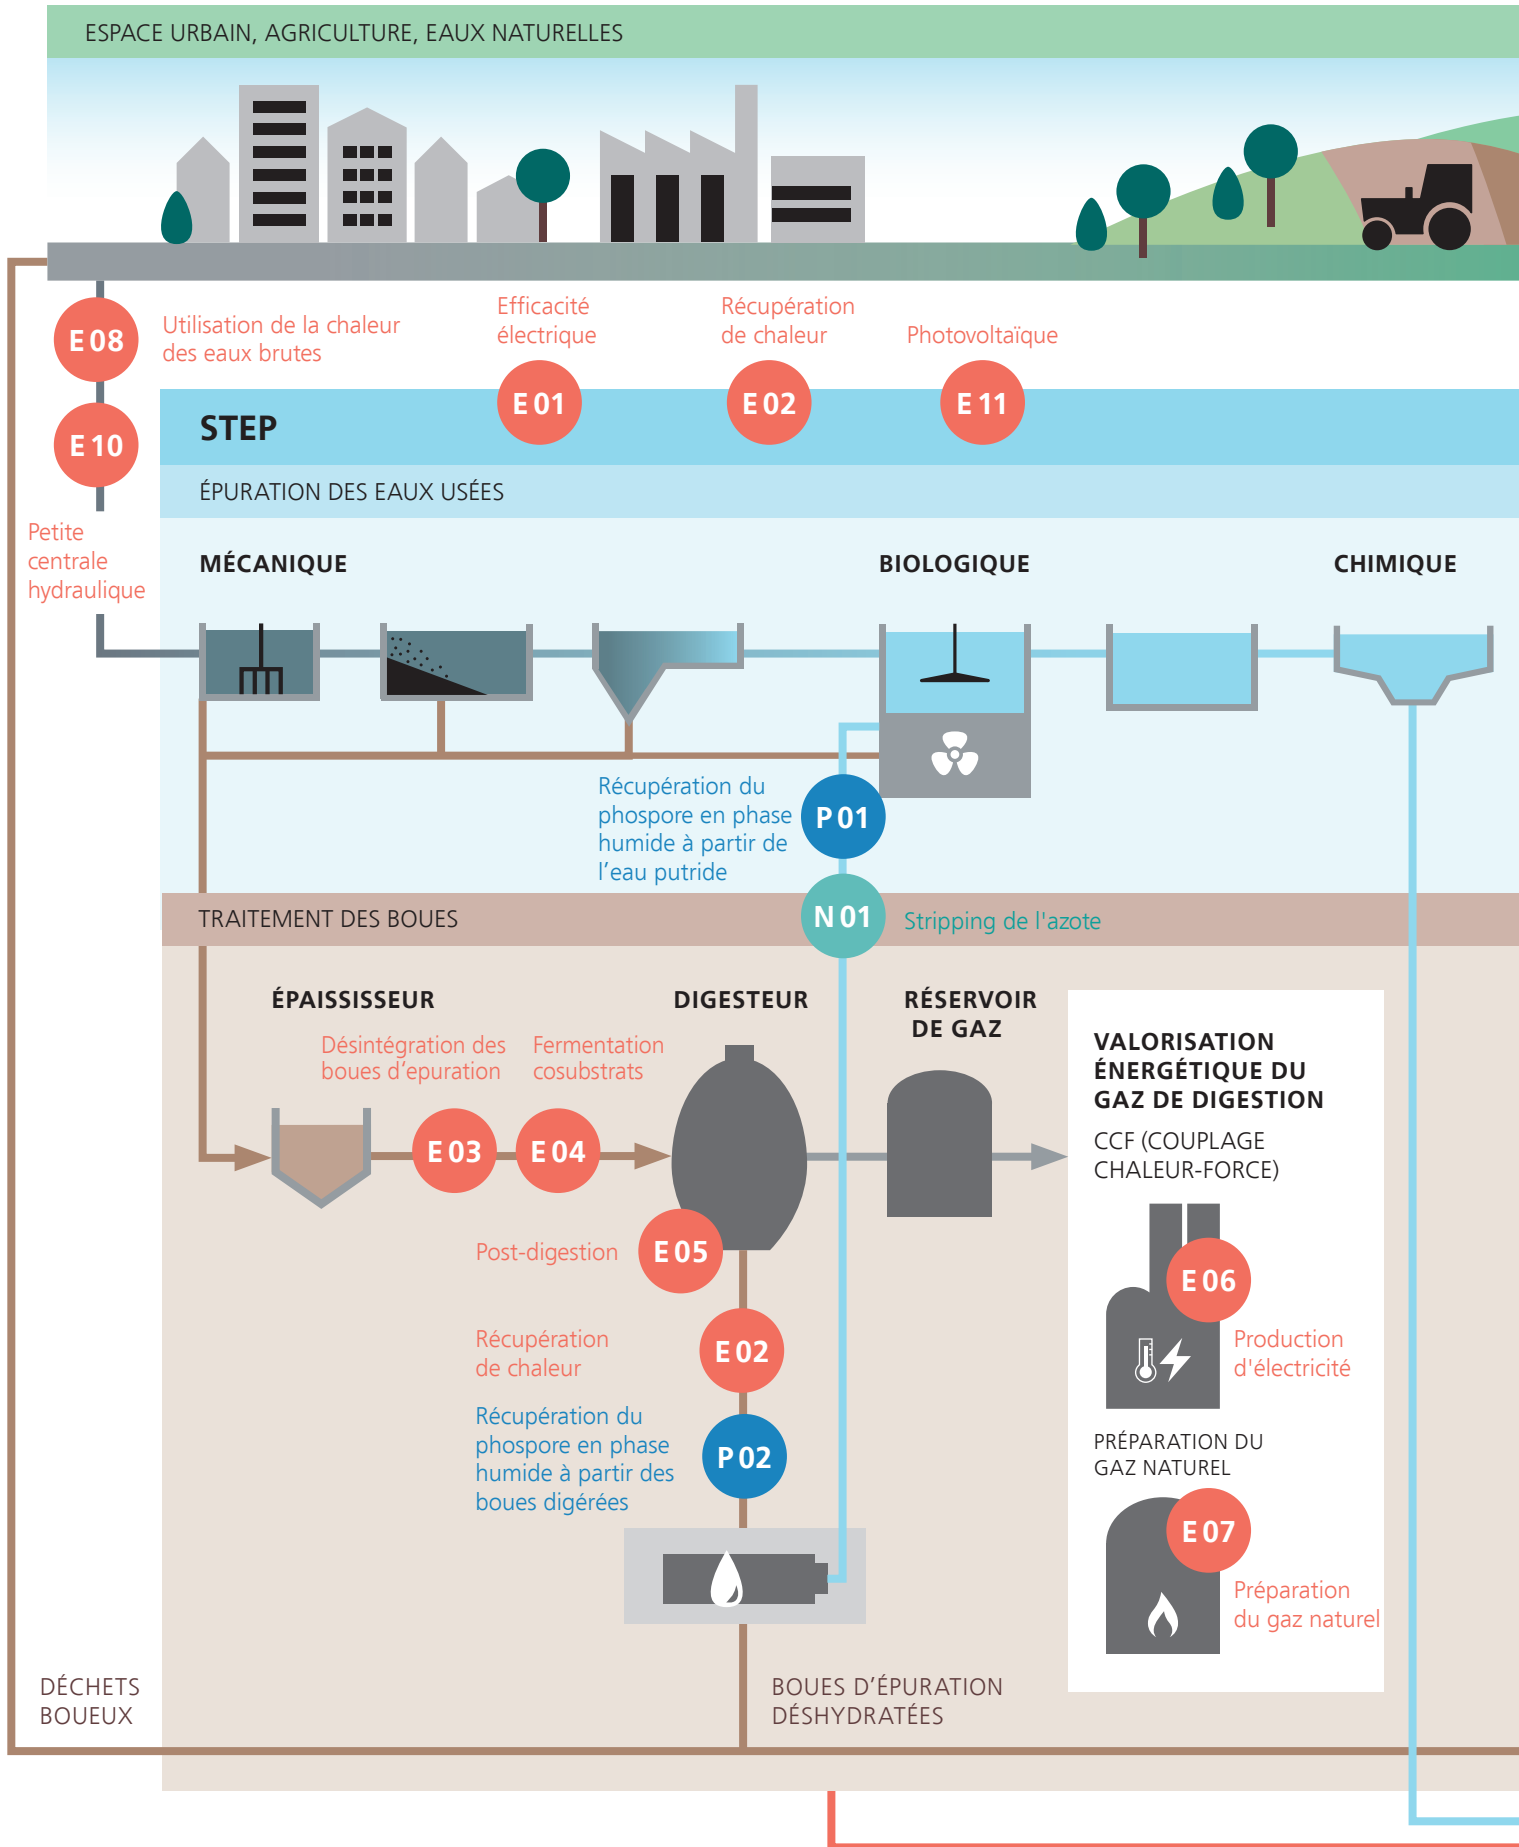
ESPACE URBAIN, AGRICULTURE, EAUX NATURELLES

E 08 Utilisation de la chaleur des eaux brutes

Efficacité électrique

Récupération de chaleur

Photovoltaïque

E 10

E 01

E 02

E 11

STEP

Petite centrale hydraulique

ÉPURATION DES EAUX USÉES

MÉCANIQUE

BIOLOGIQUE

CHIMIQUE

Récupération du phospore en phase humide à partir de l'eau putride

P 01

TRAITEMENT DES BOUES

N 01

Stripping de l'azote

ÉPAISSISSEUR

DIGESTEUR

RÉSERVOIR DE GAZ

Désintégration des boues d'epuration

Fermentation cosubstrats

E 03

E 04

VALORISATION ÉNERGÉTIQUE DU GAZ DE DIGESTION

CCF (COUPLAGE CHALEUR-FORCE)

Post-digestion

E 05

E 06

Production d'électricité

Récupération de chaleur

E 02

Récupération du phospore en phase humide à partir des boues digérées

P 02

PRÉPARATION DU GAZ NATUREL

E 07

Préparation du gaz naturel

DÉCHETS BOUEUX

BOUES D'ÉPURATION DÉSHYDRATÉES